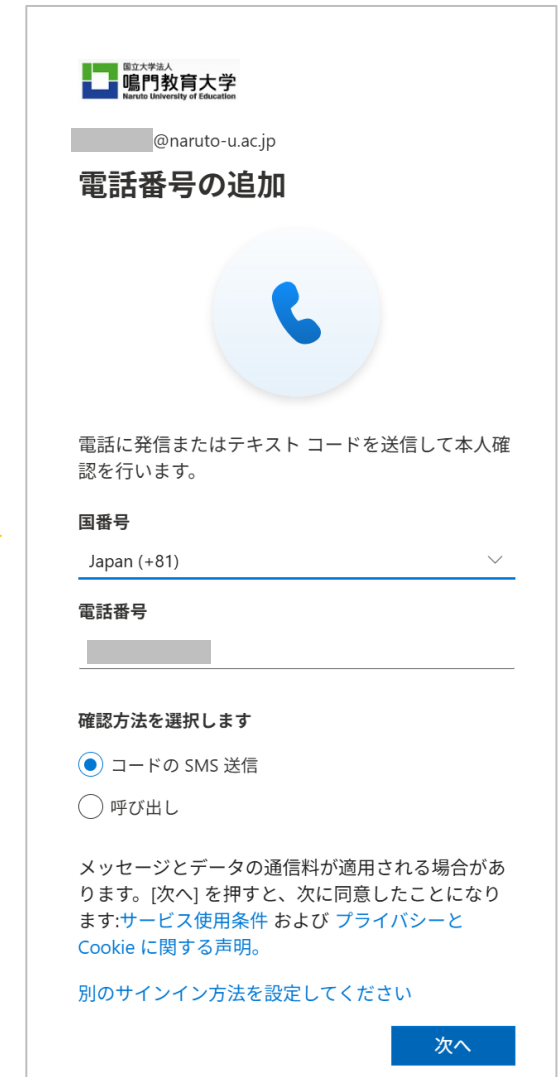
国立大学法人
鳴門教育大学
Naruto University of Education

@naruto-u.ac.jp

電話番号の追加

電話に発信またはテキスト コードを送信して本人確認を行います。

国番号
Japan (+81)

電話番号

確認方法を選択します
コードの SMS 送信
呼び出し

メッセージとデータの通信料が適用される場合があります。[次へ] を押すと、次に同意したことになります:サービス使用条件 および プライバシーと Cookie に関する声明。

別のサインイン方法を設定してください

次へ